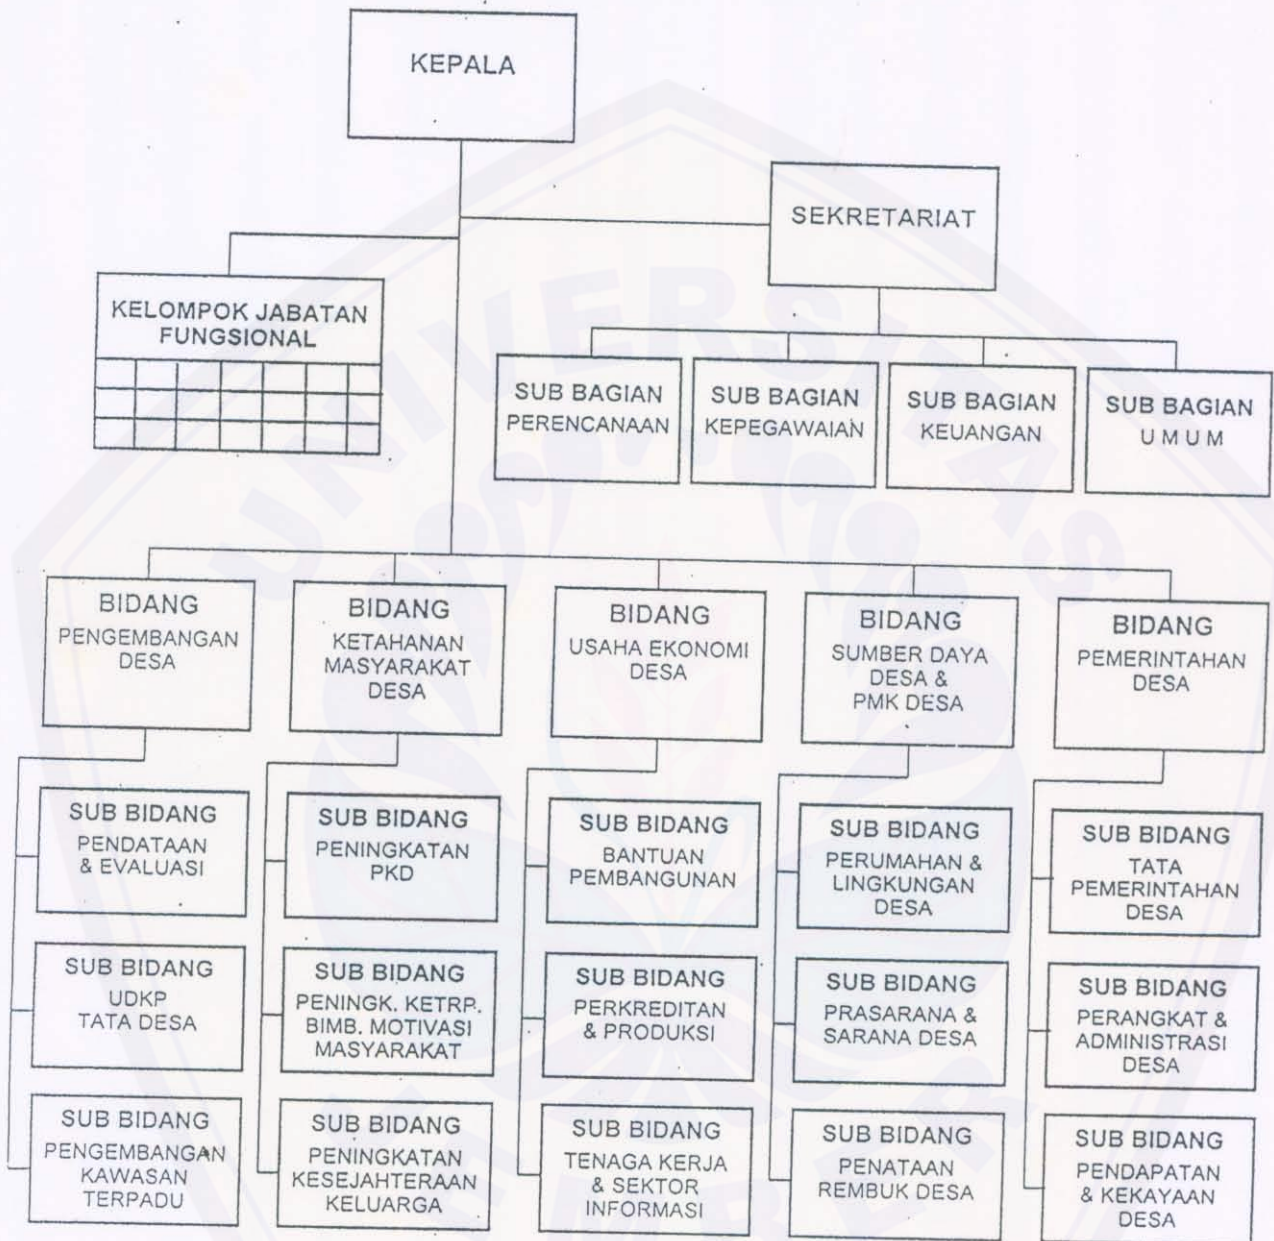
KEPALA

SEKRETARIAT

KELOMPOK JABATAN FUNGSIONAL

SUB BAGIAN PERENCANAAN

SUB BAGIAN KEPEGAWAIAN

SUB BAGIAN KEUANGAN

SUB BAGIAN U M U M

BIDANG PENGEMBANGAN DESA

BIDANG KETAHANAN MASYARAKAT DESA

BIDANG USAHA EKONOMI DESA

BIDANG SUMBER DAYA DESA & PMK DESA

BIDANG PEMERINTAHAN DESA

SUB BIDANG PENDATAAN & EVALUASI

SUB BIDANG UDKP TATA DESA

SUB BIDANG PENGEMBANGAN KAWASAN TERPADU

SUB BIDANG PENINGKATAN PKD

SUB BIDANG PENINGK. KETRP. BIMB. MOTIVASI MASYARAKAT

SUB BIDANG PENINGKATAN KESEJAHTERAAN KELUARGA

SUB BIDANG BANTUAN PEMBANGUNAN

SUB BIDANG PERKREDITAN & PRODUKSI

SUB BIDANG TENAGA KERJA & SEKTOR INFORMASI

SUB BIDANG PERUMAHAN & LINGKUNGAN DESA

SUB BIDANG PRASARANA & SARANA DESA

SUB BIDANG PENATAAN REMBUK DESA

SUB BIDANG TATA PEMERINTAHAN DESA

SUB BIDANG PERANGKAT & ADMINISTRASI DESA

SUB BIDANG PENDAPATAN & KEKAYAAN DESA